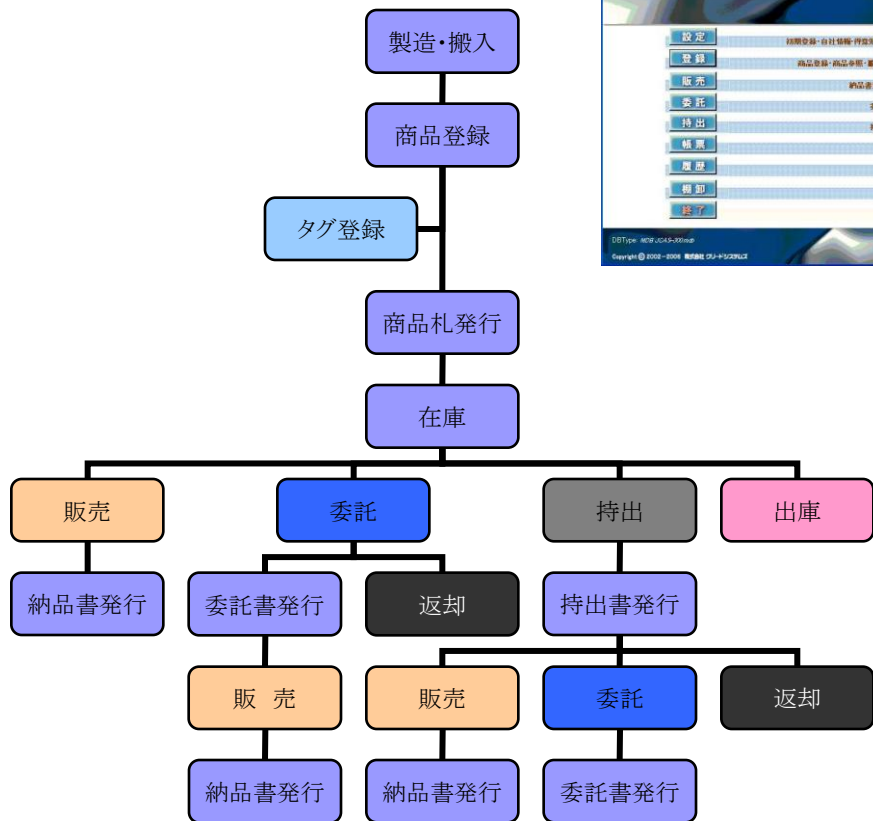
製造･搬入

商品登録

タグ登録

商品札発行

在庫

販売

委託

持出

出庫

納品書発行

委託書発行

返却

持出書発行

販　売

販売

委託

返却

納品書発行

納品書発行

委託書発行

設定
登録
販売
委託
持出
帳票
履歴
棚卸
終了

初期登録・自社情報・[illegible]
商品登録・商品参照・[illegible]
納品書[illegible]

DBType: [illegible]
Copyright © 2002-2006 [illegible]